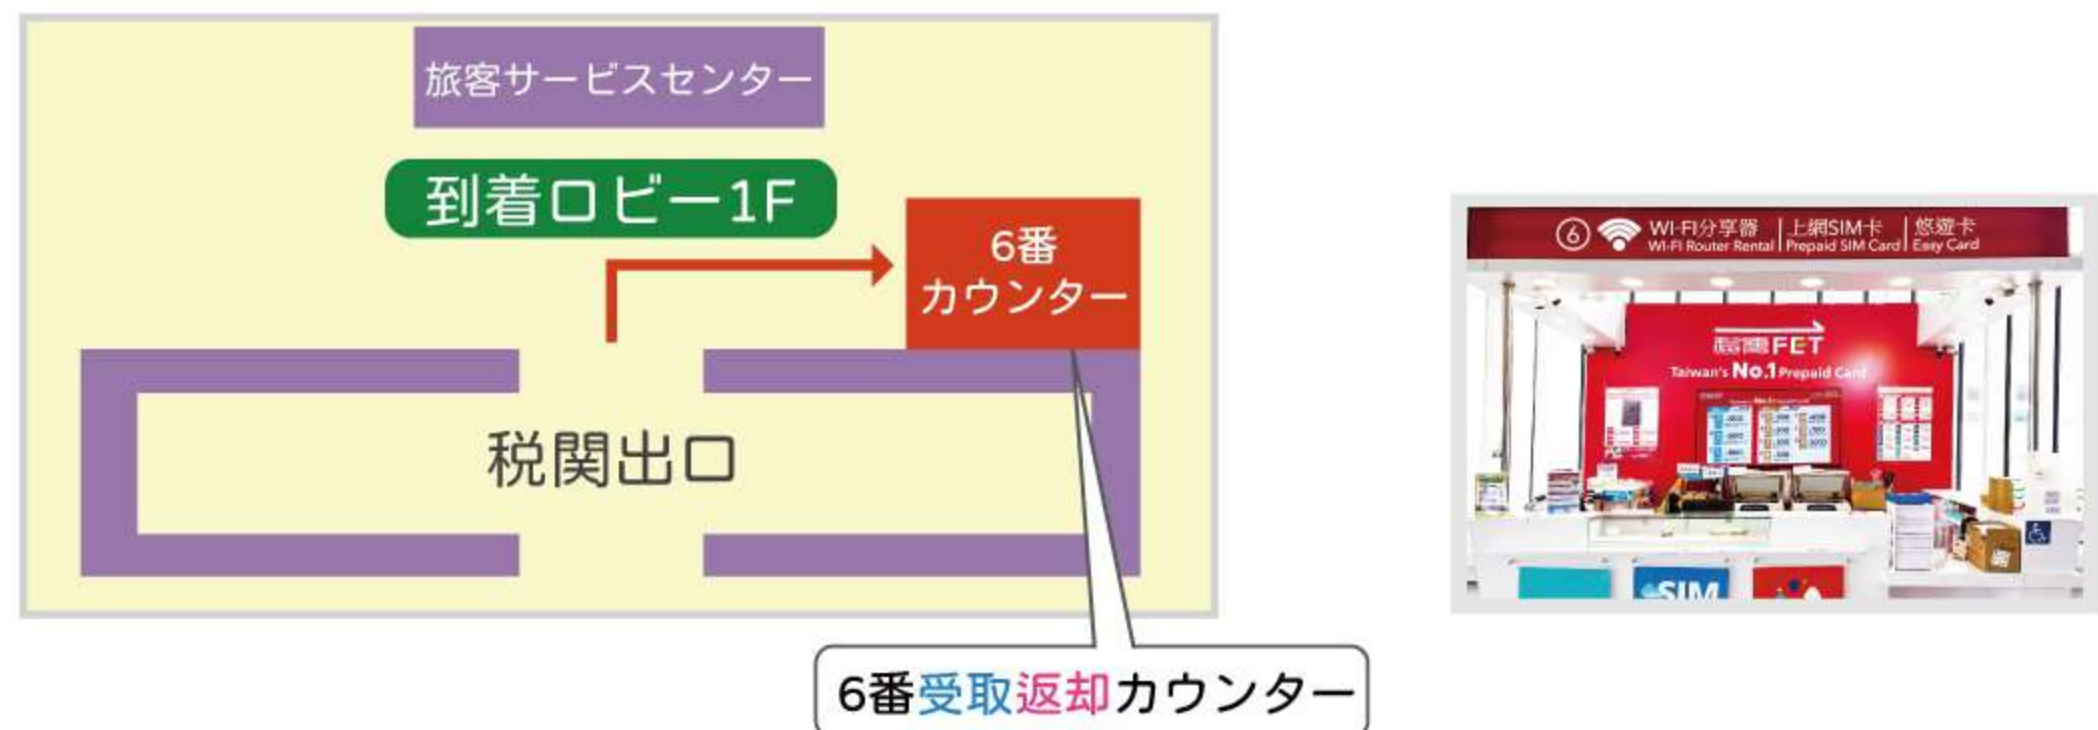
旅客サービスセンター

到着ロビー1F

6番
カウンター

税関出口

6番受取返却カウンター

⑥ WI-FI分享器 WI-FI Router Rental | 上網SIM卡 Prepaid SIM Card | 悠遊卡 Easy Card

遠傳FET
Taiwan's No.1 Prepaid Card

eSIM